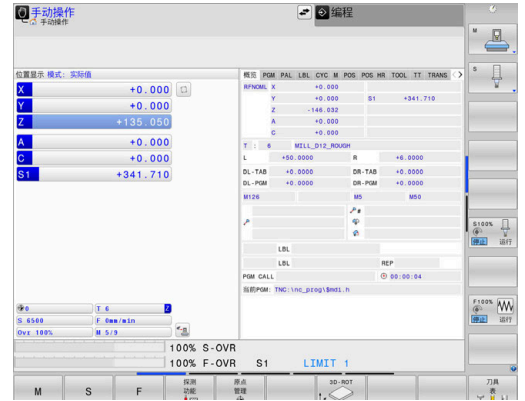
手动操作
手动操作
编程

位置显示 模式: 实际值

| X | +0.000 |
|---|---|
| Y | +0.000 |
| Z | +135.050 |
| A | +0.000 |
| C | +0.000 |
| S1 | +341.710 |

概览 PGM PAL LBL CYC M POS POS HR TOOL TT TRANS

| RFNOML | X | +0.000 | | |
|---|---|---|---|---|
| | Y | +0.000 | S1 | +341.710 |
| | Z | -146.032 | | |
| | A | +0.000 | | |
| | C | +0.000 | | |

T : 6 MILL_D12_ROUGH

| L | +50.0000 | R | +6.0000 |
|---|---|---|---|
| DL-TAB | +0.0000 | DR-TAB | +0.0000 |
| DL-PGM | +0.0000 | DR-PGM | +0.0000 |

M126 M5 M50

LBL
LBL REP
PGM CALL 00:00:04
当前PGM: TNC:\nc_prog\$mdi.h

0 T 6 Z
S 6500 F 0mm/min
Ovr 100% M 5/9

100% S-OVR
100% F-OVR S1 LIMIT 1

M S F 探测功能 原点管理 3D-ROT 刀具表

M
S
S100%
F100%